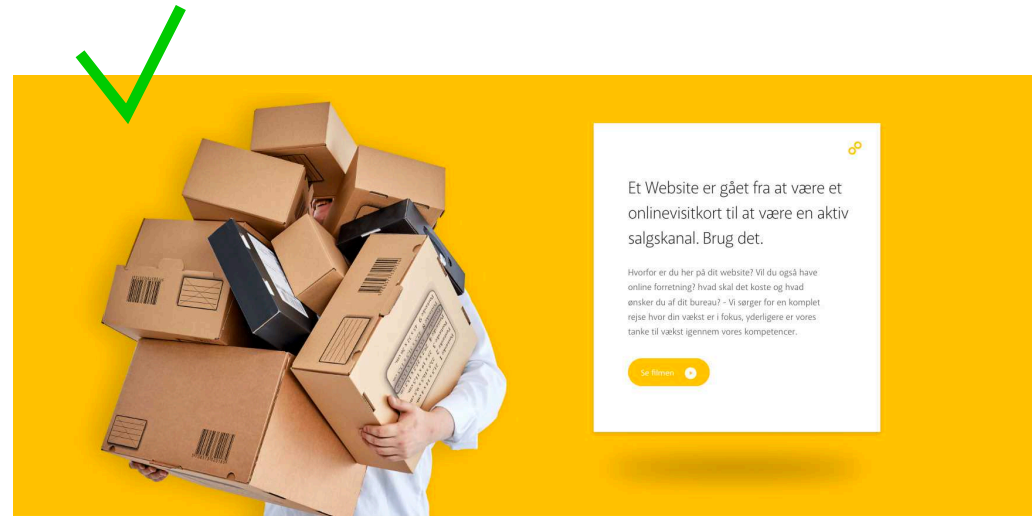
Et Website er gået fra at være et onlinevisitkort til at være en aktiv salgskanal. Brug det.

Hvorfor er du her på dit website? Vil du også have online forretning? hvad skal det koste og hvad ønsker du af dit bureau? - Vi sørger for en komplet rejse hvor din vækst er i fokus, yderligere er vores tanke til vækst igennem vores kompetencer.

Se filmen